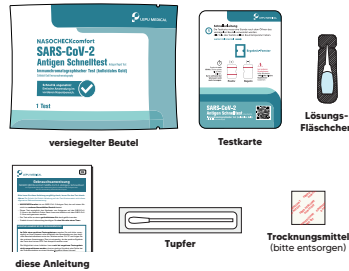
LEPU MEDICAL

NASOCHECKcomfort

SARS-CoV-2

Antigen Schnelltest

Immunchromatographischer Test (kolloidales Gold)

1 Test

versiegelter Beutel

SARS-CoV-2

Antigen Schnelltest

Testkarte

Lösungs-Fläschchen

LEPU MEDICAL

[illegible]

diese Anleitung

Tupfer

Trocknungsmittel (bitte entsorgen)